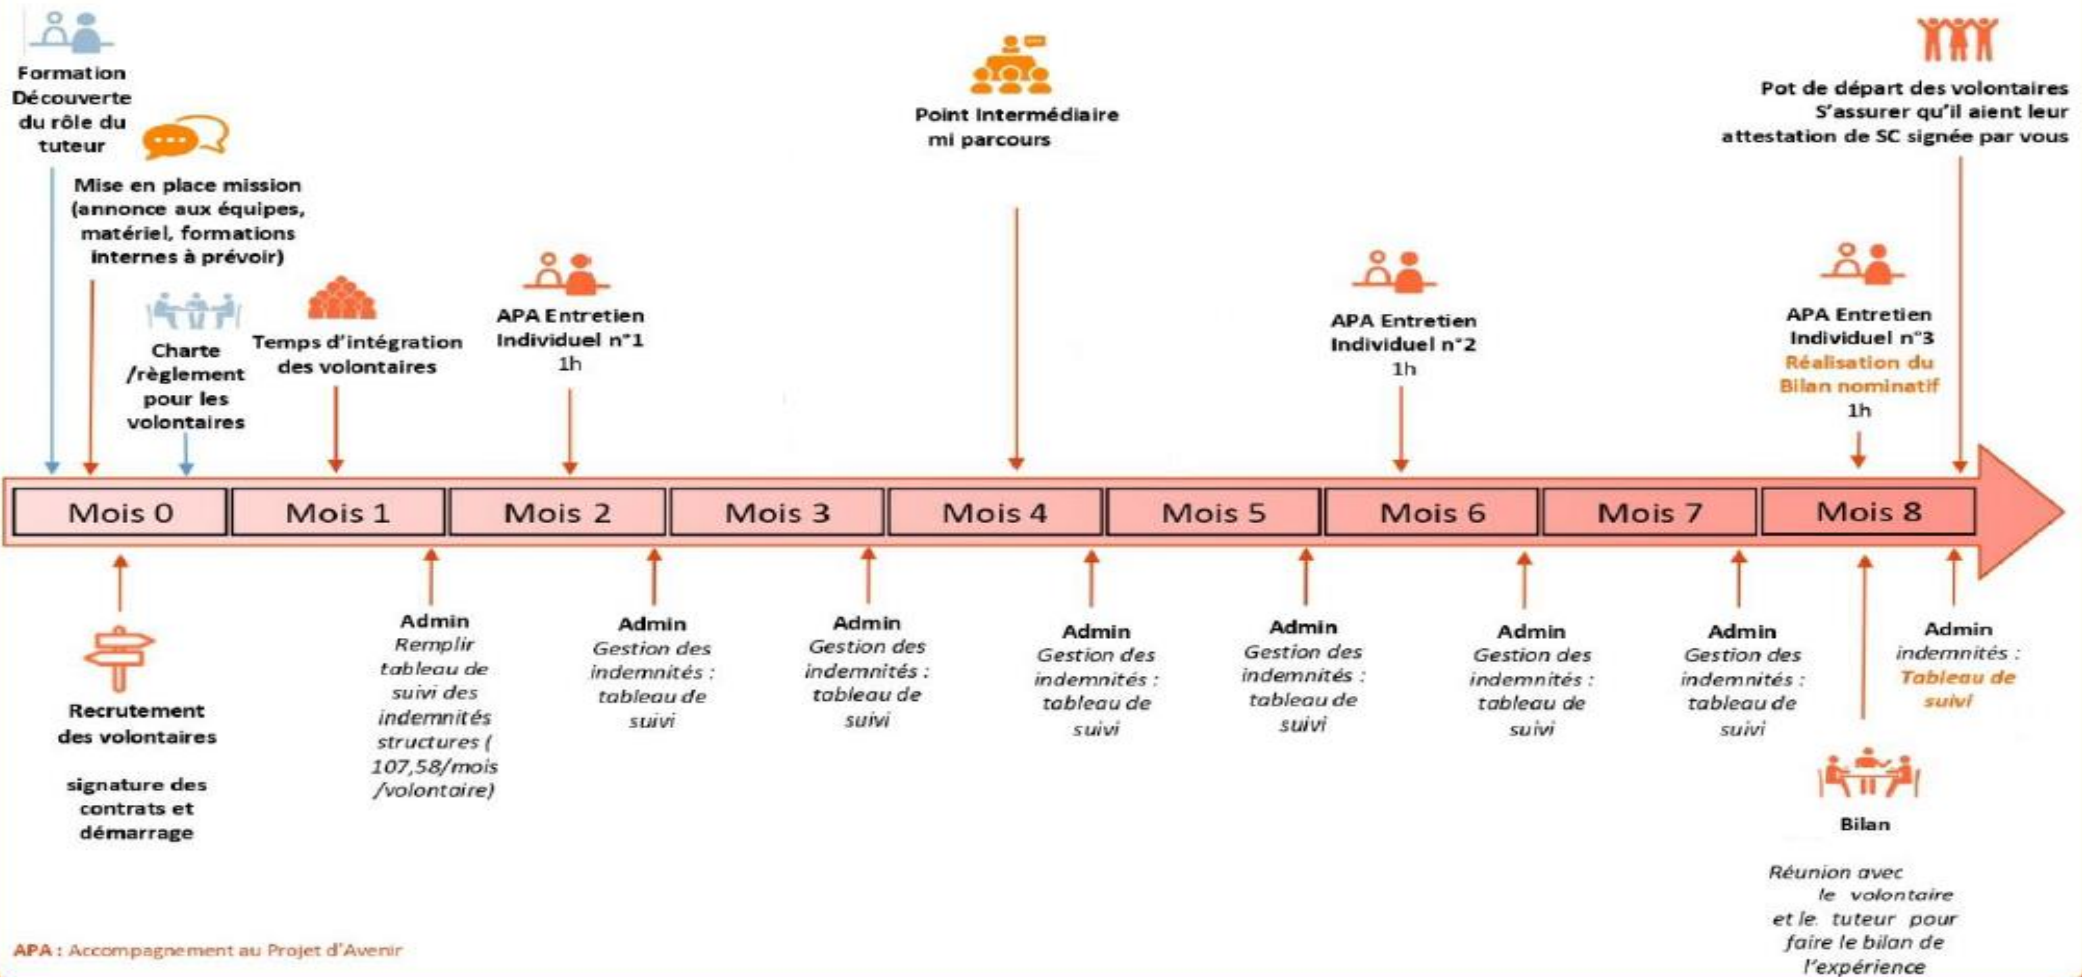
Formation Découverte du rôle du tuteur

Mise en place mission (annonce aux équipes, matériel, formations internes à prévoir)

Charte /règlement pour les volontaires

Temps d'intégration des volontaires

APA Entretien Individuel n°1
1h

Point intermédiaire mi parcours

APA Entretien Individuel n°2
1h

APA Entretien Individuel n°3
Réalisation du Bilan nominatif
1h

Pot de départ des volontaires
S'assurer qu'il aient leur attestation de SC signée par vous

| Mois 0 | Mois 1 | Mois 2 | Mois 3 | Mois 4 | Mois 5 | Mois 6 | Mois 7 | Mois 8 |
|---|---|---|---|---|---|---|---|---|

Recrutement des volontaires

signature des contrats et démarrage

Admin
Remplir tableau de suivi des indemnités structures ( 107,58/mois /volontaire)

Admin
Gestion des indemnités : tableau de suivi

Admin
Gestion des indemnités : tableau de suivi

Admin
Gestion des indemnités : tableau de suivi

Admin
Gestion des indemnités : tableau de suivi

Admin
Gestion des indemnités : tableau de suivi

Admin
Gestion des indemnités : tableau de suivi

Bilan

Réunion avec le volontaire et le tuteur pour faire le bilan de l'expérience

Admin
indemnités : Tableau de suivi

APA : Accompagnement au Projet d'Avenir